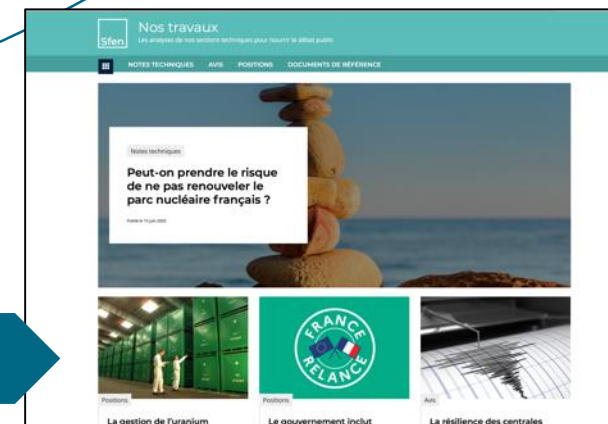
Sfen

Nos travaux

Les analyses de nos sections techniques pour nourrir le débat public

NOTES TECHNIQUES AVIS POSITIONS DOCUMENTS DE RÉFÉRENCE

Notes techniques

Peut-on prendre le risque de ne pas renouveler le parc nucléaire français ?

Publié le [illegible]

Positions

La gestion de l'uranium

FRANCE RELANCE

Positions

Le gouvernement inclut

Avis

La résilience des centrales